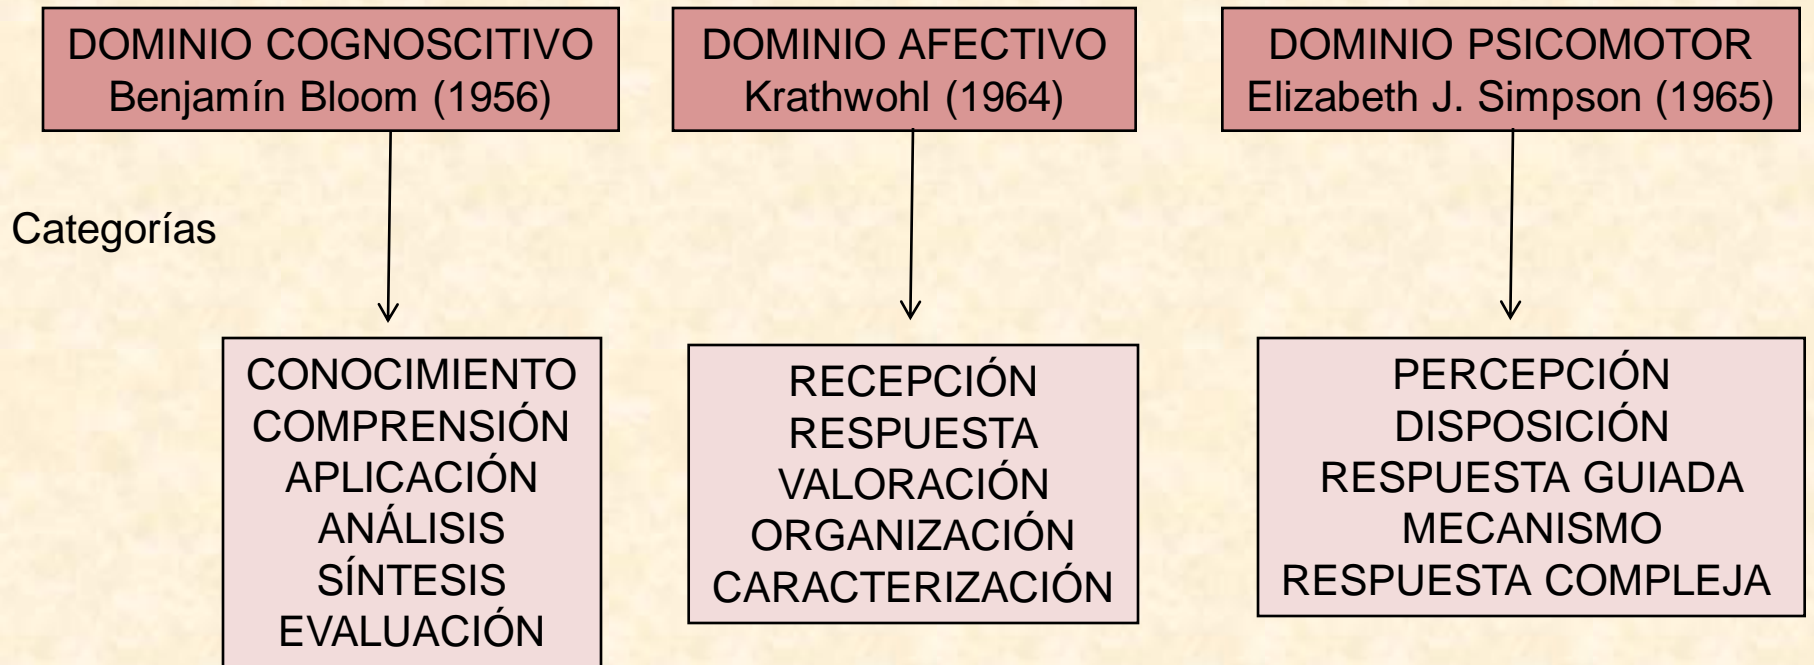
DOMINIO COGNOSCITIVO
Benjamín Bloom (1956)

DOMINIO AFECTIVO
Krathwohl (1964)

DOMINIO PSICOMOTOR
Elizabeth J. Simpson (1965)

Categorías

CONOCIMIENTO
COMPRENSIÓN
APLICACIÓN
ANÁLISIS
SÍNTESIS
EVALUACIÓN

RECEPCIÓN
RESPUESTA
VALORACIÓN
ORGANIZACIÓN
CARACTERIZACIÓN

PERCEPCIÓN
DISPOSICIÓN
RESPUESTA GUIADA
MECANISMO
RESPUESTA COMPLEJA